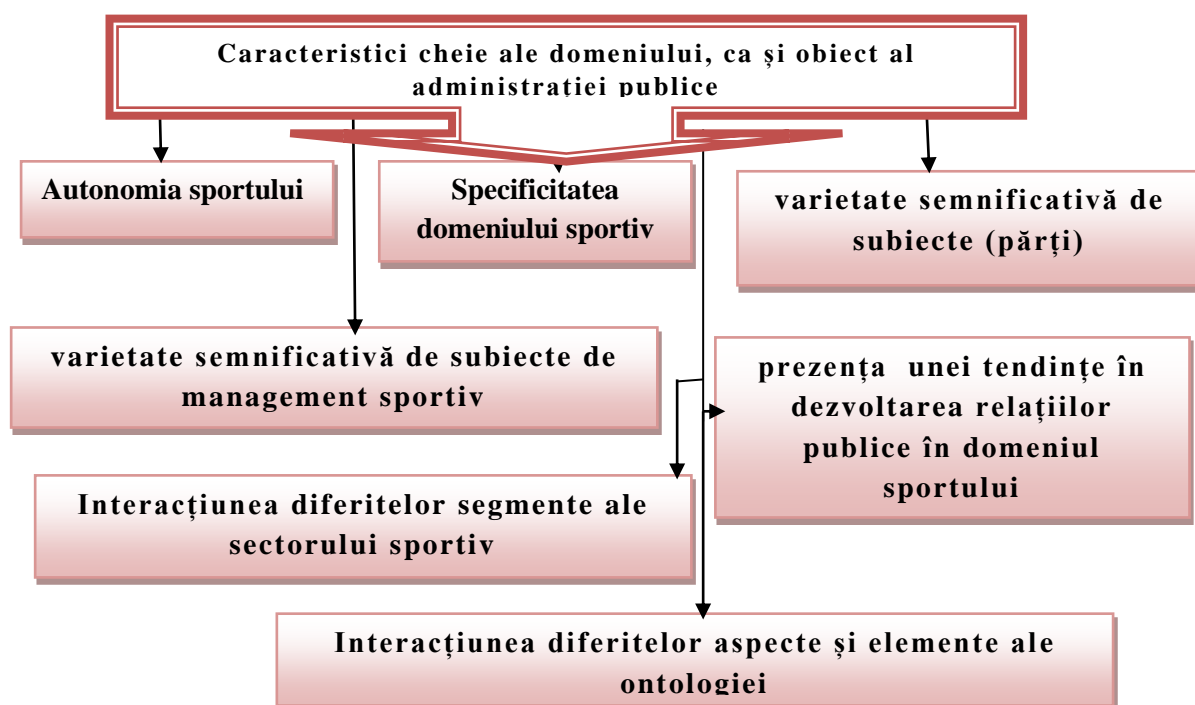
Caracteristici cheie ale domeniului, ca și obiect al administrației publice

Autonomia sportului

Specificitatea domeniului sportiv

varietate semnificativă de subiecte (părți)

varietate semnificativă de subiecte de management sportiv

prezența unei tendințe în dezvoltarea relațiilor publice în domeniul sportului

Interacțiunea diferitelor segmente ale sectorului sportiv

Interacțiunea diferitelor aspecte și elemente ale ontologiei